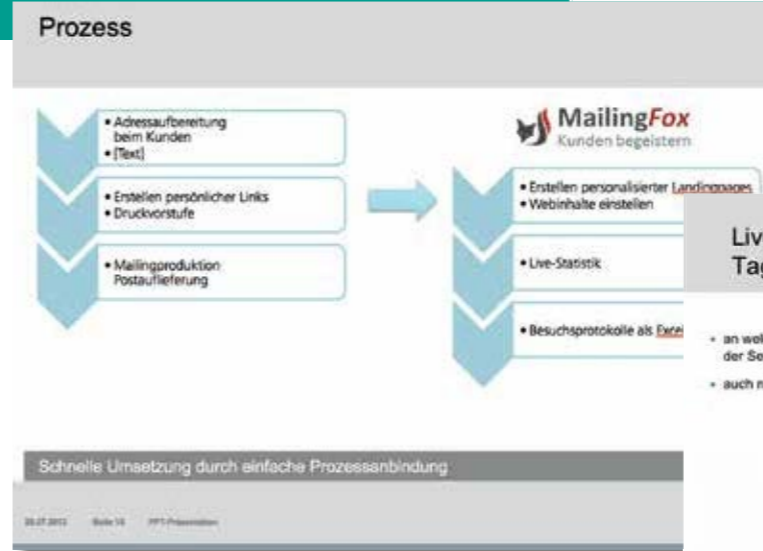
Prozess

• Adressaufbereitung beim Kunden
• [Text]

• Erstellen persönlicher Links
• Druckvorstufe

• Mailingproduktion Postauflieferung

MailingFox
Kunden begeistern

• Erstellen personalisierter Landingpages
• Webinhalte einstellen

• Live-Statistik

• Besuchsprotokolle als Excel

Liv
Tag

• an wel der Se

• auch m

Schnelle Umsetzung durch einfache Prozessanbindung

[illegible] Seite 14 PPT-Präsentation